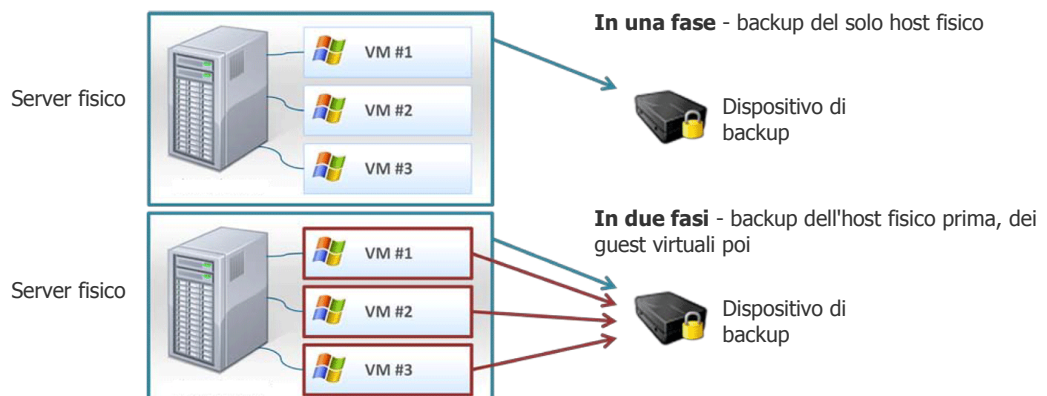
Server fisico

VM #1

VM #2

VM #3

**In una fase** - backup del solo host fisico

Dispositivo di backup

Server fisico

VM #1

VM #2

VM #3

**In due fasi** - backup dell'host fisico prima, dei guest virtuali poi

Dispositivo di backup